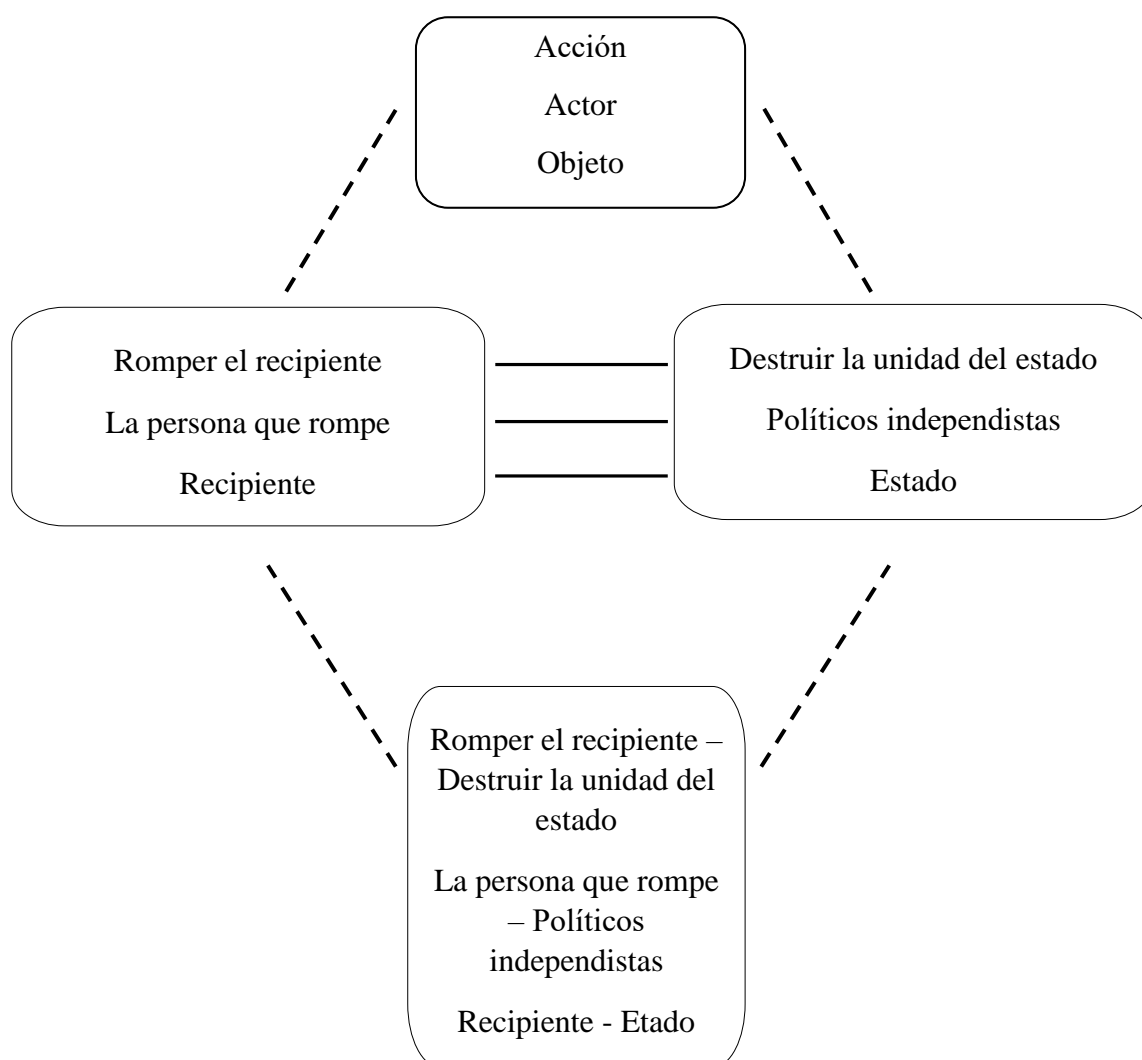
Acción

Actor

Objeto

Romper el recipiente

La persona que rompe

Recipiente

Destruir la unidad del estado

Políticos independistas

Estado

Romper el recipiente – Destruir la unidad del estado

La persona que rompe – Políticos independistas

Recipiente - Etado